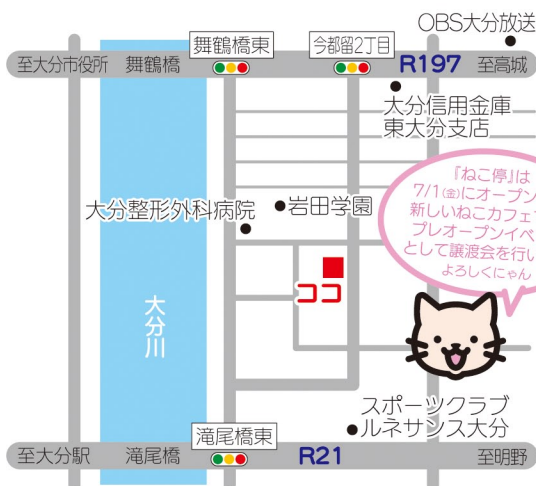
OBS大分放送

舞鶴橋東

今都留2丁目

至大分市役所　舞鶴橋

R197　至高城

大分信用金庫
東大分支店

『ねこ亭』は
7/1(金)にオープン
新しいねこカフェ
プレオープンイベ
として譲渡会を行い
よろしくにゃん

大分整形外科病院

岩田学園

ココ

大分川

スポーツクラブ
ルネサンス大分

滝尾橋東

至大分駅　滝尾橋

R21

至明野